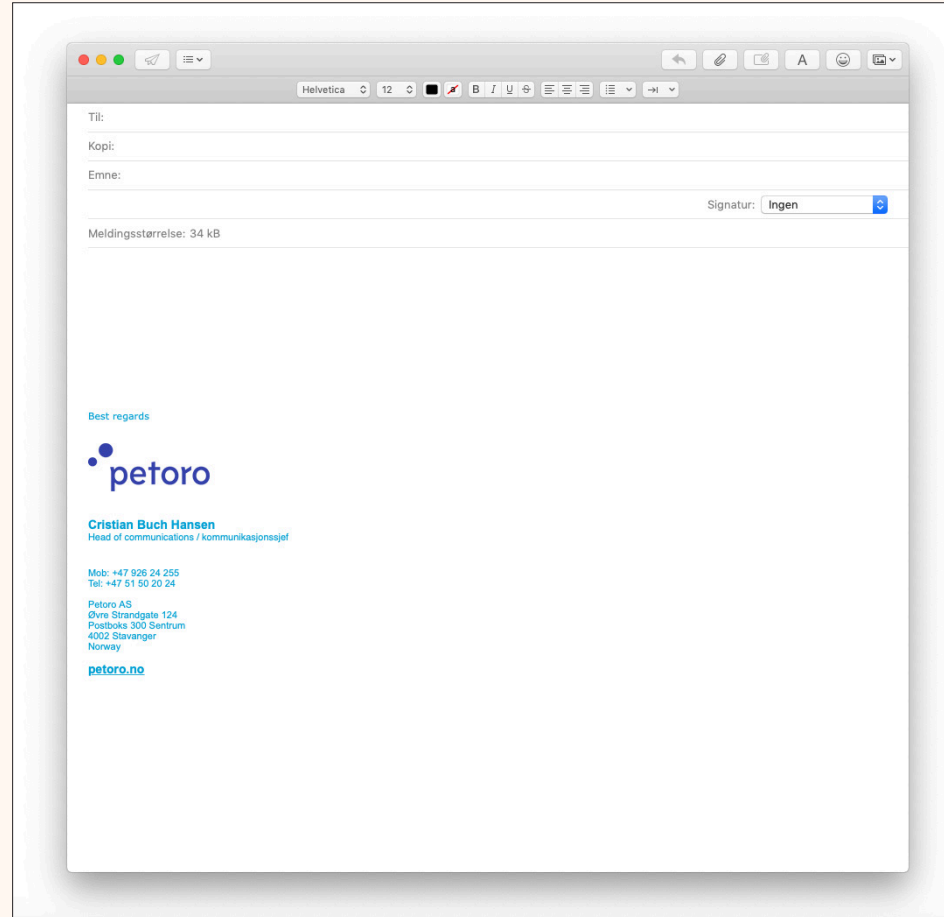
Helvetica 12 B I U S

Til:

Kopi:

Emne:

Signatur: Ingen

Meldingsstørrelse: 34 kB

Best regards

petoro

Cristian Buch Hansen
Head of communications / kommunikasjonssjef

Mob: +47 926 24 255
Tel: +47 51 50 20 24

Petoro AS
Øvre Strandgate 124
Postboks 300 Sentrum
4002 Stavanger
Norway

petoro.no